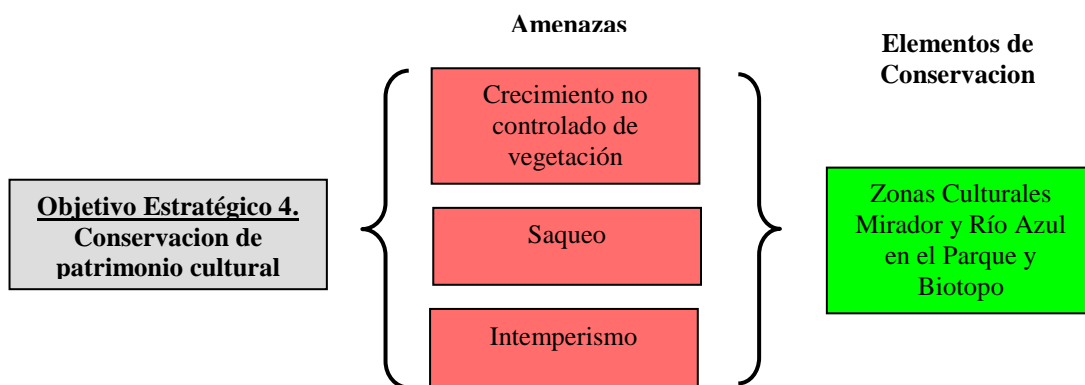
Amenazas

Elementos de Conservacion

Objetivo Estratégico 4.
Conservacion de patrimonio cultural

Crecimiento no controlado de vegetación

Saqueo

Intemperismo

Zonas Culturales Mirador y Río Azul en el Parque y Biotopo